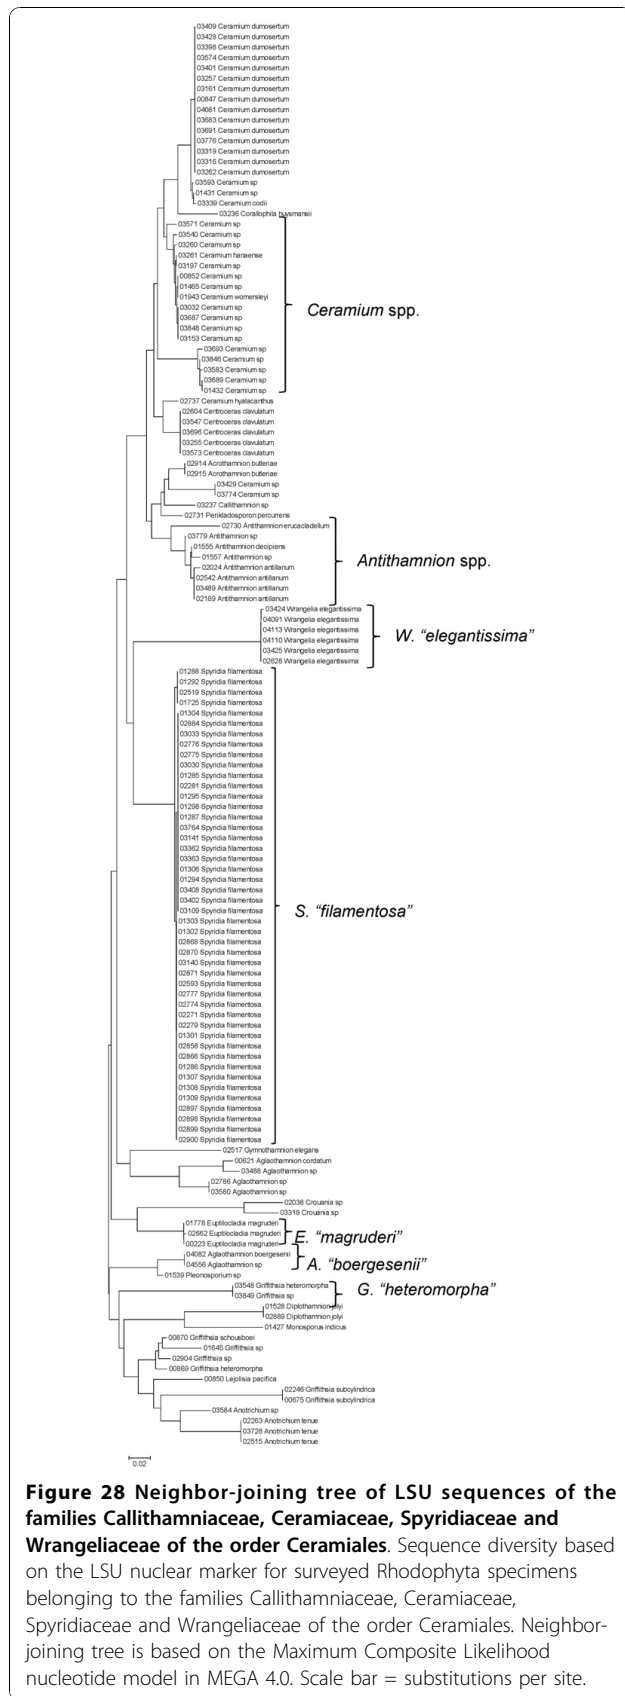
03409 Ceramium dumosertum
03428 Ceramium dumosertum
03398 Ceramium dumosertum
03574 Ceramium dumosertum
03401 Ceramium dumosertum
03257 Ceramium dumosertum
03161 Ceramium dumosertum
00847 Ceramium dumosertum
04081 Ceramium dumosertum
03683 Ceramium dumosertum
03691 Ceramium dumosertum
03776 Ceramium dumosertum
03319 Ceramium dumosertum
03316 Ceramium dumosertum
03262 Ceramium dumosertum
03593 Ceramium sp
01431 Ceramium sp
03339 Ceramium codii
03236 Corallophila huysmansii
03571 Ceramium sp
03540 Ceramium sp
03260 Ceramium sp
03261 Ceramium hanaense
03197 Ceramium sp
00852 Ceramium sp
01465 Ceramium sp
01943 Ceramium womersleyi
03032 Ceramium sp
03687 Ceramium sp
03848 Ceramium sp
03153 Ceramium sp
03693 Ceramium sp
03846 Ceramium sp
03583 Ceramium sp
03689 Ceramium sp
01432 Ceramium sp
Ceramium spp.
02737 Ceramium hyalacanthus
02604 Centroceras clavulatum
03547 Centroceras clavulatum
03696 Centroceras clavulatum
03255 Centroceras clavulatum
03573 Centroceras clavulatum
02914 Acrothamnion butleriae
02915 Acrothamnion butleriae
03429 Ceramium sp
03774 Ceramium sp
03237 Callithamnion sp
02731 Perikladosporon percurrens
02730 Antithamnion erucacladellum
03779 Antithamnion sp
01555 Antithamnion decipiens
01557 Antithamnion sp
02024 Antithamnion antillanum
02542 Antithamnion antillanum
03489 Antithamnion antillanum
02189 Antithamnion antillanum
Antithamnion spp.
03424 Wrangelia elegantissima
04091 Wrangelia elegantissima
04113 Wrangelia elegantissima
04110 Wrangelia elegantissima
03425 Wrangelia elegantissima
02828 Wrangelia elegantissima
W. "elegantissima"
01288 Spyridia filamentosa
01292 Spyridia filamentosa
02519 Spyridia filamentosa
01725 Spyridia filamentosa
01304 Spyridia filamentosa
02884 Spyridia filamentosa
03033 Spyridia filamentosa
02776 Spyridia filamentosa
02775 Spyridia filamentosa
03030 Spyridia filamentosa
01285 Spyridia filamentosa
02281 Spyridia filamentosa
01295 Spyridia filamentosa
01298 Spyridia filamentosa
01287 Spyridia filamentosa
03764 Spyridia filamentosa
03141 Spyridia filamentosa
03362 Spyridia filamentosa
03363 Spyridia filamentosa
01306 Spyridia filamentosa
01294 Spyridia filamentosa
03408 Spyridia filamentosa
03402 Spyridia filamentosa
03109 Spyridia filamentosa
01303 Spyridia filamentosa
01302 Spyridia filamentosa
02868 Spyridia filamentosa
02870 Spyridia filamentosa
03140 Spyridia filamentosa
02871 Spyridia filamentosa
02593 Spyridia filamentosa
02777 Spyridia filamentosa
02774 Spyridia filamentosa
02271 Spyridia filamentosa
02279 Spyridia filamentosa
01301 Spyridia filamentosa
02856 Spyridia filamentosa
01286 Spyridia filamentosa
01307 Spyridia filamentosa
01308 Spyridia filamentosa
01309 Spyridia filamentosa
02897 Spyridia filamentosa
02898 Spyridia filamentosa
02899 Spyridia filamentosa
02900 Spyridia filamentosa
S. "filamentosa"
02517 Gymnothamnion elegans
00621 Aglaothamnion cordatum
03488 Aglaothamnion sp
02786 Aglaothamnion sp
03580 Aglaothamnion sp
02038 Crouania sp
03318 Crouania sp
01778 Euptilocladia magruderi
02662 Euptilocladia magruderi
00223 Euptilocladia magruderi
E. "magruderi"
04082 Aglaothamnion boergesenii
04556 Aglaothamnion sp
A. "boergesenii"
01539 Pleonosporium sp
03548 Griffithsia heteromorpha
03849 Griffithsia sp
G. "heteromorpha"
01528 Diplothamnion jolyi
02889 Diplothamnion jolyi
01427 Monosporus indicus
00870 Griffithsia schousboei
01645 Griffithsia sp
02904 Griffithsia sp
00869 Griffithsia heteromorpha
00850 Lejolisia pacifica
02246 Griffithsia subcylindrica
00675 Griffithsia subcylindrica
03584 Anotrichium sp
02263 Anotrichium tenue
03728 Anotrichium tenue
02515 Anotrichium tenue
0.02

**Figure 28 Neighbor-joining tree of LSU sequences of the families Callithamniaceae, Ceramiaceae, Spyridiaceae and Wrangeliaceae of the order Ceramiales**. Sequence diversity based on the LSU nuclear marker for surveyed Rhodophyta specimens belonging to the families Callithamniaceae, Ceramiaceae, Spyridiaceae and Wrangeliaceae of the order Ceramiales. Neighbor-joining tree is based on the Maximum Composite Likelihood nucleotide model in MEGA 4.0. Scale bar = substitutions per site.